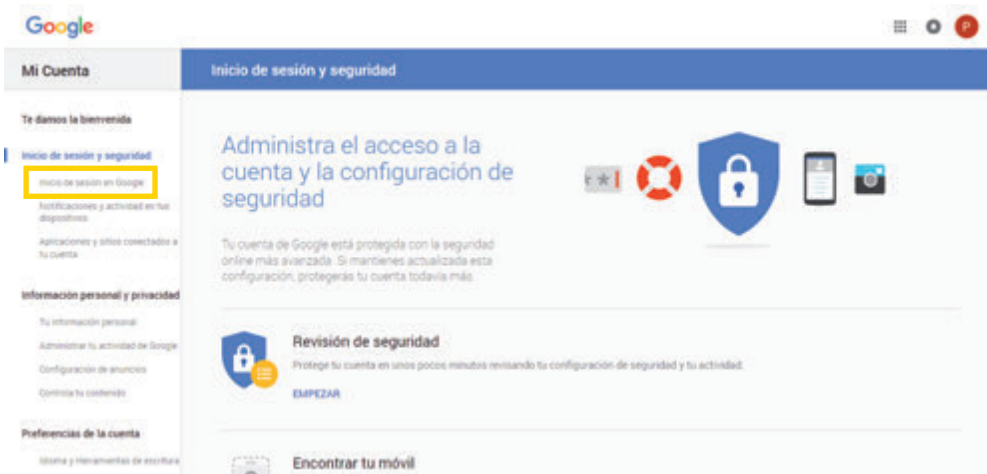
Google

P

Mi Cuenta

Inicio de sesión y seguridad

Te damos la bienvenida

Inicio de sesión y seguridad

Inicio de sesión en Google

Notificaciones y actividad en tus dispositivos

Aplicaciones y sitios conectados a tu cuenta

Información personal y privacidad

Tu información personal

Administrar tu actividad de Google

Configuración de anuncios

Controla tu contenido

Preferencias de la cuenta

Idioma y herramientas de escritura

Administra el acceso a la cuenta y la configuración de seguridad

*

Tu cuenta de Google está protegida con la seguridad online más avanzada. Si mantienes actualizada esta configuración, protegerás tu cuenta todavía más.

Revisión de seguridad

Protege tu cuenta en unos pocos minutos revisando tu configuración de seguridad y tu actividad.

EMPEZAR

Encontrar tu móvil